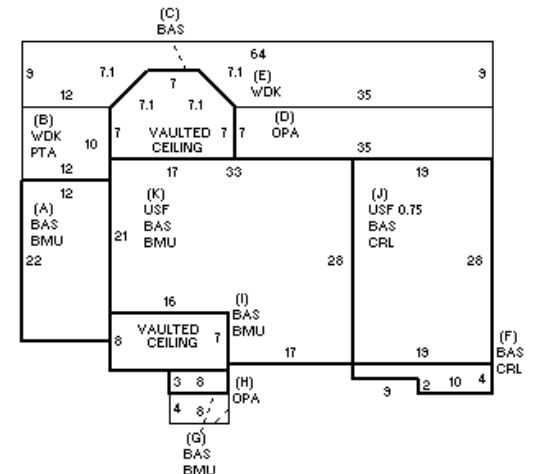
(C)
BAS

64

9 7.1 7 7.1 (E) 9
WDK
12 35
7.1 7.1

(B)
WDK
PTA 10 7 VAULTED CEILING 7 7 (D)
OPA
12 35

17 33 19
12

(A)
BAS
BMU

(K)
USF
BAS
BMU

(J)
USF 0.75
BAS
CRL

21
22
28 28

16 (I)
BAS
BMU

8 VAULTED CEILING 7
17 19 (F)
BAS
CRL

3 8 (H)
OPA
9 2 10 4

4 8

(G)
BAS
BMU